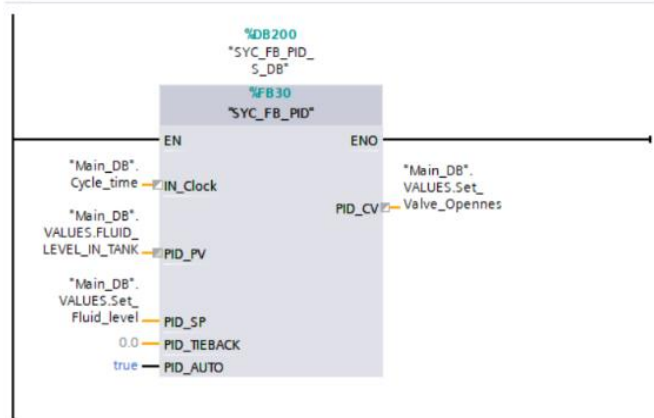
%DB200
"SYC_FB_PID_S_DB"

%FB30
"SYC_FB_PID"

EN
ENO

"Main_DB".Cycle_time
IN_Clock

"Main_DB".VALUES.FLUID_LEVEL_IN_TANK
PID_PV

"Main_DB".VALUES.Set_Fluid_level
PID_SP

0.0
PID_TIEBACK

true
PID_AUTO

PID_CV
"Main_DB".VALUES.Set_Valve_Opennes